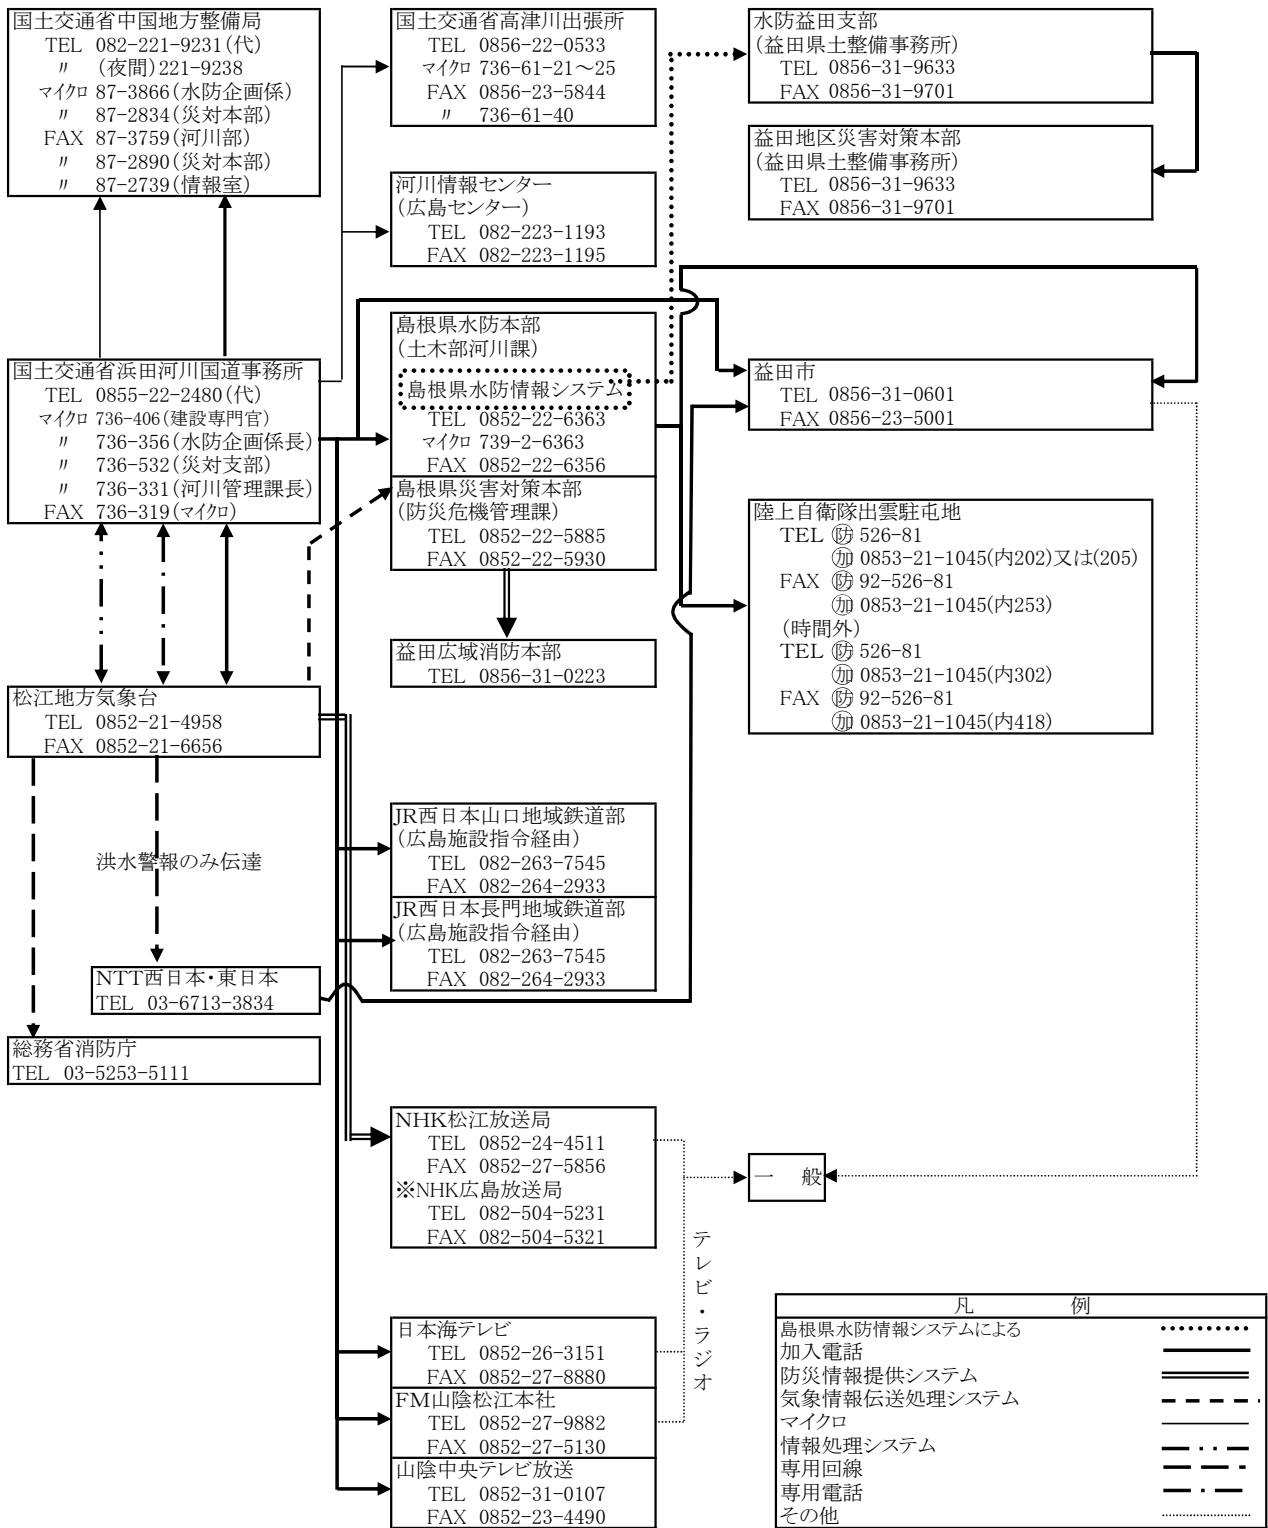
国土交通省中国地方整備局
TEL 082-221-9231(代)
〃 (夜間)221-9238
マイクロ 87-3866(水防企画係)
〃 87-2834(災対本部)
FAX 87-3759(河川部)
〃 87-2890(災対本部)
〃 87-2739(情報室)

国土交通省高津川出張所
TEL 0856-22-0533
マイクロ 736-61-21～25
FAX 0856-23-5844
〃 736-61-40

水防益田支部
(益田県土整備事務所)
TEL 0856-31-9633
FAX 0856-31-9701

益田地区災害対策本部
(益田県土整備事務所)
TEL 0856-31-9633
FAX 0856-31-9701

河川情報センター
(広島センター)
TEL 082-223-1193
FAX 082-223-1195

島根県水防本部
(土木部河川課)
島根県水防情報システム
TEL 0852-22-6363
マイクロ 739-2-6363
FAX 0852-22-6356

国土交通省浜田河川国道事務所
TEL 0855-22-2480(代)
マイクロ 736-406(建設専門官)
〃 736-356(水防企画係長)
〃 736-532(災対支部)
〃 736-331(河川管理課長)
FAX 736-319(マイクロ)

益田市
TEL 0856-31-0601
FAX 0856-23-5001

島根県災害対策本部
(防災危機管理課)
TEL 0852-22-5885
FAX 0852-22-5930

陸上自衛隊出雲駐屯地
TEL ㉇ 526-81
㉄ 0853-21-1045(内202)又は(205)
FAX ㉇ 92-526-81
㉄ 0853-21-1045(内253)
(時間外)
TEL ㉇ 526-81
㉄ 0853-21-1045(内302)
FAX ㉇ 92-526-81
㉄ 0853-21-1045(内418)

益田広域消防本部
TEL 0856-31-0223

松江地方気象台
TEL 0852-21-4958
FAX 0852-21-6656

JR西日本山口地域鉄道部
(広島施設指令経由)
TEL 082-263-7545
FAX 082-264-2933

洪水警報のみ伝達

JR西日本長門地域鉄道部
(広島施設指令経由)
TEL 082-263-7545
FAX 082-264-2933

NTT西日本・東日本
TEL 03-6713-3834

総務省消防庁
TEL 03-5253-5111

NHK松江放送局
TEL 0852-24-4511
FAX 0852-27-5856
※NHK広島放送局
TEL 082-504-5231
FAX 082-504-5321

一 般

テレビ・ラジオ

日本海テレビ
TEL 0852-26-3151
FAX 0852-27-8880

FM山陰松江本社
TEL 0852-27-9882
FAX 0852-27-5130

山陰中央テレビ放送
TEL 0852-31-0107
FAX 0852-23-4490

凡 例
島根県水防情報システムによる
加入電話
防災情報提供システム
気象情報伝送処理システム
マイクロ
情報処理システム
専用回線
専用電話
その他